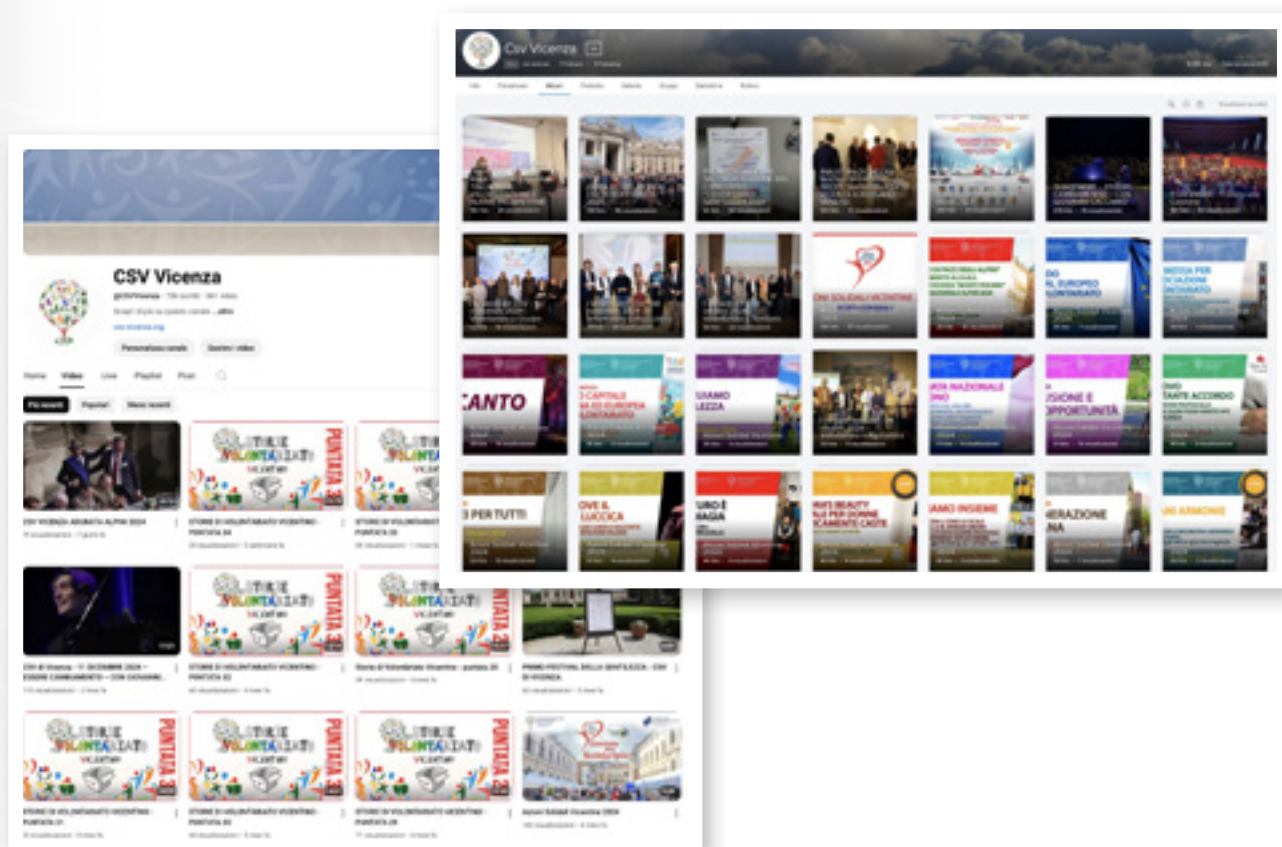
Csv Vicenza

Album

CSV Vicenza

Personalizza canale

Gestisci video

Home

Video

Live

Playlist

Post

Più recenti

Popolari

Meno recenti

PUNTATA

STORIE DI VOLONTARIATO VICENTINO

CSV VICENZA ADUNATA ALPINI 2024

STORIE DI VOLONTARIATO VICENTINO - PUNTATA 34

CSV di Vicenza

PRIMO FESTIVAL DELLA GENTILEZZA - CSV DI VICENZA

CANTO

ONI SOLIDALI VICENTINE

EUROPEO VOLONTARIATO

CAPITALE EUROPEA VOLONTARIATO

LEZZA

NAZIONALE

SIONE E OPPORTUNITÀ

ACCORDO

PER TUTTI

UNIAMO INSIEME

NERAZIONE

ARMONIE

MAGIA